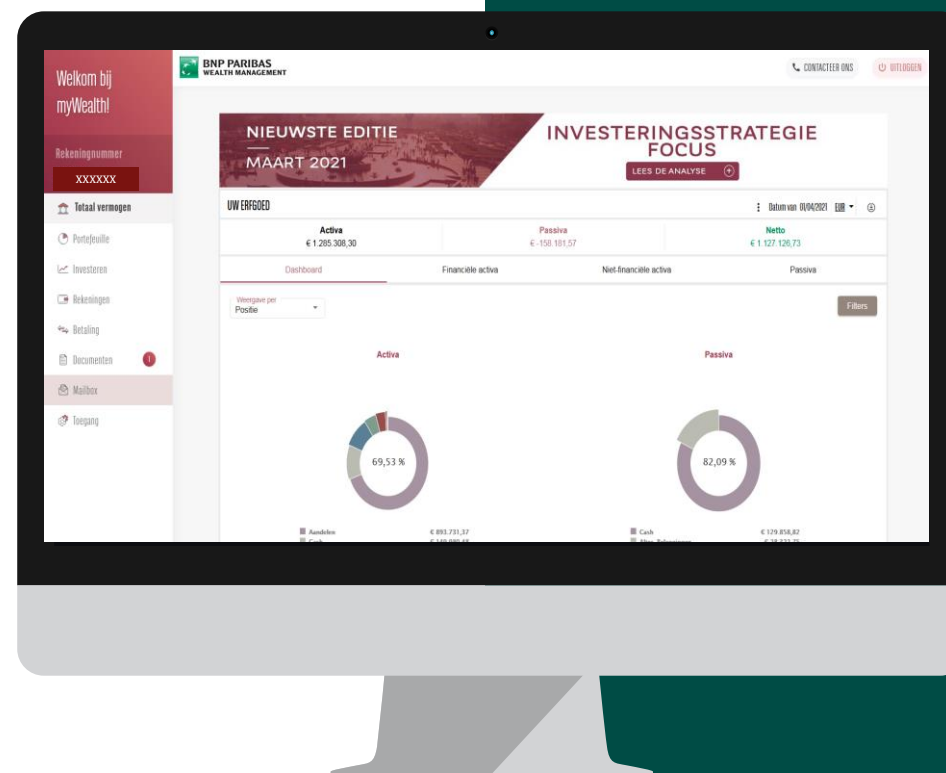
Welkom bij myWealth!

Rekeningnummer

XXXXXX

Totaal vermogen

Portefeuille

Investeren

Rekeningen

Betaling

Documenten

1

Mailbox

Toegang

BNP PARIBAS
WEALTH MANAGEMENT

CONTACTEER ONS

UITLOGGEN

NIEUWSTE EDITIE

MAART 2021

INVESTERINGSSTRATEGIE FOCUS

LEES DE ANALYSE

UW ERFGOED

Datum van 01/04/2021

| Activa | Passiva | Netto |
|---|---|---|
| € 1.285.308,30 | € -158.181,57 | € 1.127.126,73 |

Dashboard

Financiële activa

Niet-financiële activa

Passiva

Weergave per
Positie

Filters

Activa

69,53 %

Passiva

82,09 %

Aandelen € 893.731,37

Cash € 129.858,82

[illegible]